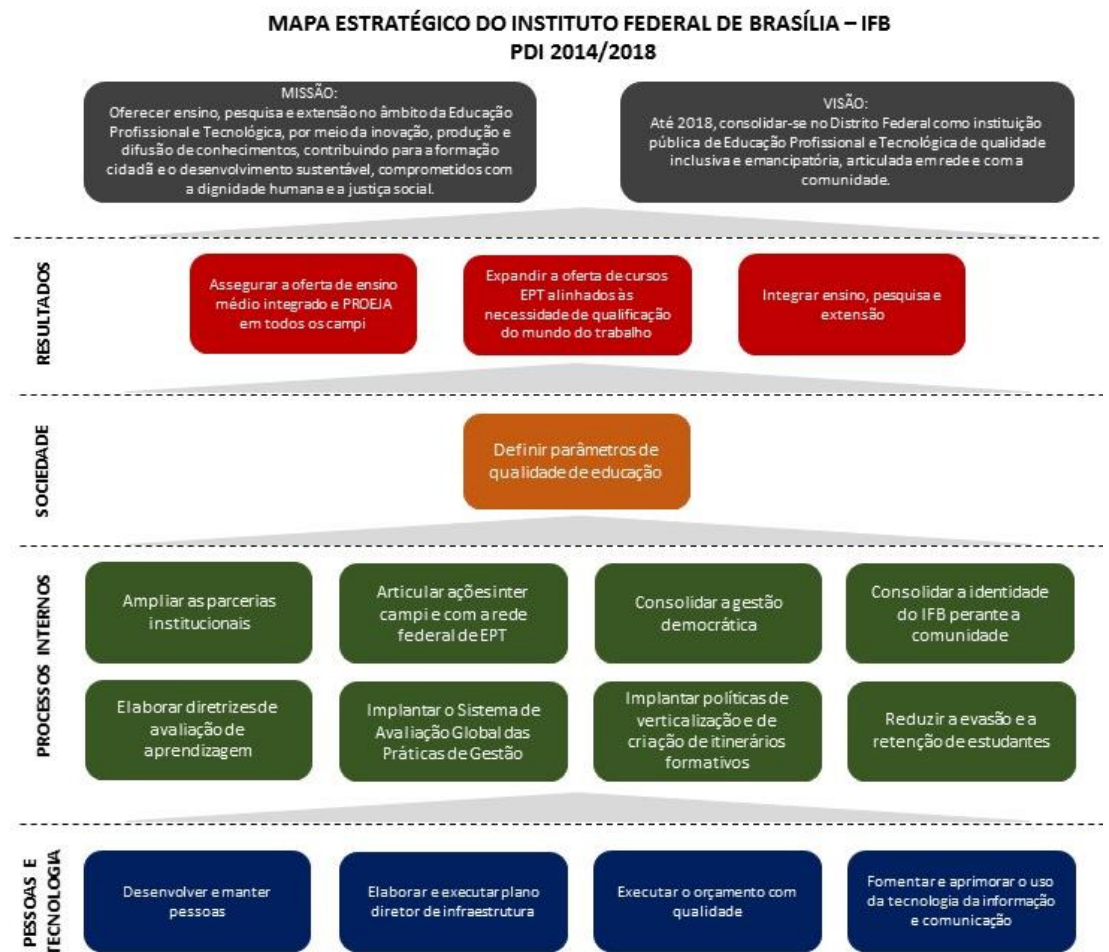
MAPA ESTRATÉGICO DO INSTITUTO FEDERAL DE BRASÍLIA – IFB
PDI 2014/2018

MISSÃO:
Oferecer ensino, pesquisa e extensão no âmbito da Educação Profissional e Tecnológica, por meio da inovação, produção e difusão de conhecimentos, contribuindo para a formação cidadã e o desenvolvimento sustentável, comprometidos com a dignidade humana e a justiça social.

VISÃO:
Até 2018, consolidar-se no Distrito Federal como instituição pública de Educação Profissional e Tecnológica de qualidade inclusiva e emancipatória, articulada em rede e com a comunidade.

RESULTADOS

Assegurar a oferta de ensino médio integrado e PROEJA em todos os campi

Expandir a oferta de cursos EPT alinhados às necessidade de qualificação do mundo do trabalho

Integrar ensino, pesquisa e extensão

SOCIEDADE

Definir parâmetros de qualidade de educação

PROCESSOS INTERNOS

Ampliar as parcerias institucionais

Articular ações inter campi e com a rede federal de EPT

Consolidar a gestão democrática

Consolidar a identidade do IFB perante a comunidade

Elaborar diretrizes de avaliação de aprendizagem

Implantar o Sistema de Avaliação Global das Práticas de Gestão

Implantar políticas de verticalização e de criação de itinerários formativos

Reduzir a evasão e a retenção de estudantes

PESSOAS E TECNOLOGIA

Desenvolver e manter pessoas

Elaborar e executar plano diretor de infraestrutura

Executar o orçamento com qualidade

Fomentar e aprimorar o uso da tecnologia da informação e comunicação